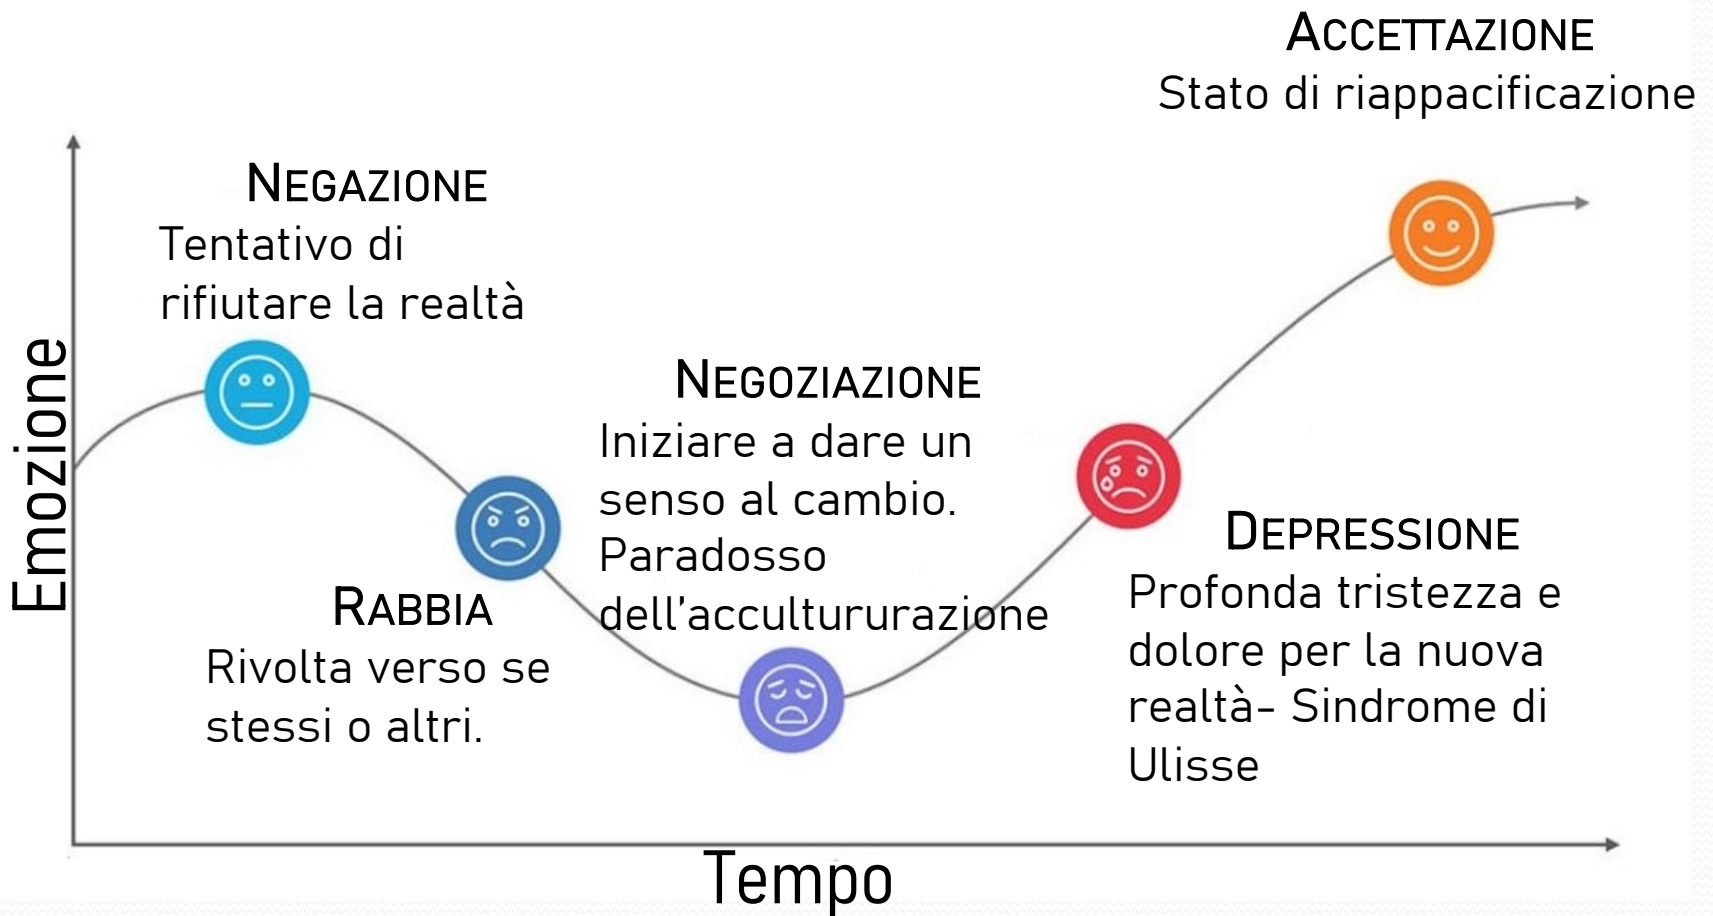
ACCETTAZIONE
Stato di riappacificazione

NEGAZIONE
Tentativo di rifiutare la realtà

Emozione

NEGOZIAZIONE
Iniziare a dare un senso al cambio. Paradosso dell'accultururazione

RABBIA
Rivolta verso se stessi o altri.

DEPRESSIONE
Profonda tristezza e dolore per la nuova realtà- Sindrome di Ulisse

Tempo